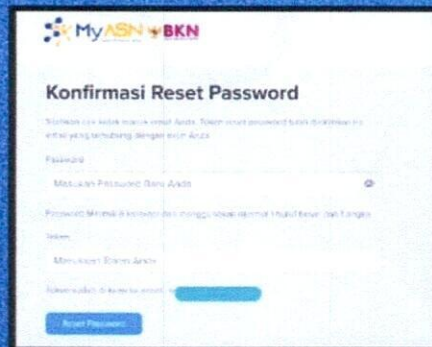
MyASN BKN

Konfirmasi Reset Password

Silahkan cek kotak masuk email Anda. Token reset password telah dikirimkan ke email yang terhubung dengan akun Anda.

Password

Masukan Password Baru Anda

Password Minimal 8 karakter dan menggunakan kombinasi huruf besar dan angka

Token

Masukan Token Anda

Token sudah dikirimkan ke email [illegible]

Reset Password